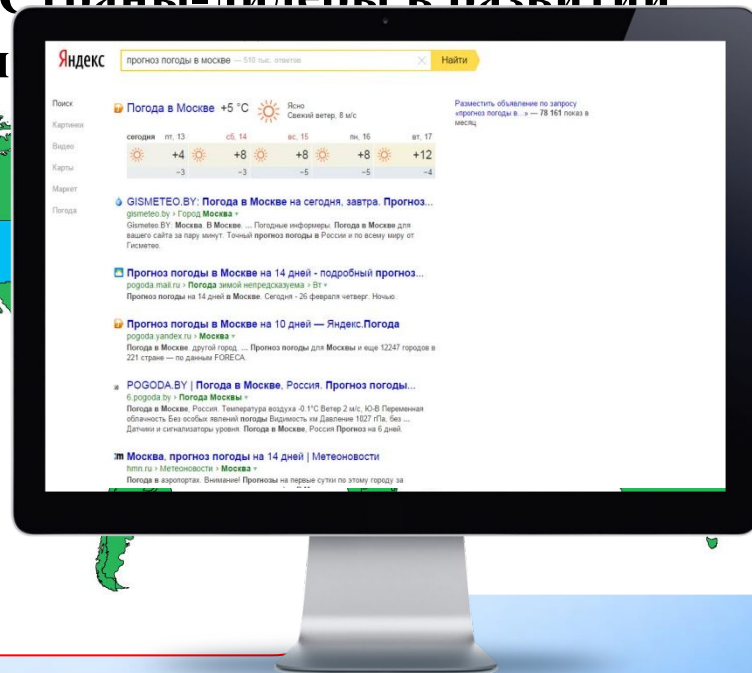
Яндекс прогноз погоды в москве — 510 тыс. ответов Найти

Поиск
Картинки
Видео
Карты
Маркет
Погода

Погода в Москве +5 °C Ясно Свежий ветер, 8 м/с

| сегодня | пт, 13 | сб, 14 | вс, 15 | пн, 16 | вт, 17 |
|---|---|---|---|---|---|
| | +4 | +8 | +8 | +8 | +12 |
| | −3 | −3 | −5 | −5 | −4 |

Разместить объявление по запросу «прогноз погоды в...» — 78 161 показ в месяц

GISMETEO.BY: Погода в Москве на сегодня, завтра. Прогноз...
gismeteo.by › Город Москва
Gismeteo.BY. Москва. В Москве. ... Погодные информеры. Погода в Москве для вашего сайта за пару минут. Точный прогноз погоды в России и по всему миру от Гисметео.

Прогноз погоды в Москве на 14 дней - подробный прогноз...
pogoda.mail.ru › Погода зимой непредсказуема › Вт
Прогноз погоды на 14 дней в Москве. Сегодня - 26 февраля четверг. Ночью.

Прогноз погоды в Москве на 10 дней — Яндекс.Погода
pogoda.yandex.ru › Москва
Погода в Москве, другой город. ... Прогноз погоды для Москвы и еще 12247 городов в 221 стране — по данным FORECA.

POGODA.BY | Погода в Москве, Россия. Прогноз погоды...
6.pogoda.by › Погода Москвы
Погода в Москве, Россия. Температура воздуха -0.1°C Ветер 2 м/с, Ю-В Переменная облачность Без особых явлений погоды Видимость км Давление 1027 гПа, без ... Датчики и сигнализаторы уровня. Погода в Москве, Россия Прогноз на 6 дней.

Москва, прогноз погоды на 14 дней | Метеоновости
hmn.ru › Метеоновости › Москва
Погода в аэропортах. Внимание! Прогнозы на первые сутки по этому городу за